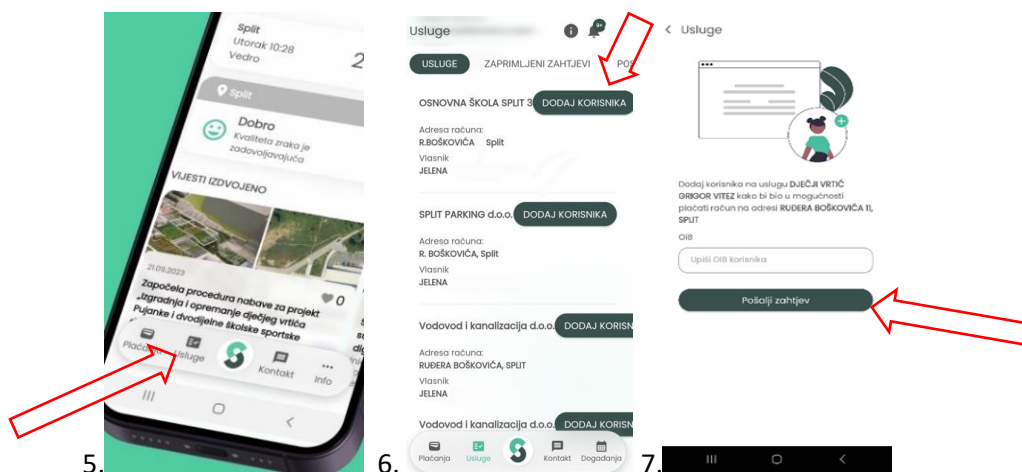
Split
Utorak 10:28
Vedro
2

Split

Dobro
Kvaliteta zraka je zadovoljavajuća

VIJESTI IZDVOJENO

21.09.2023
Započela procedura nabave za projekt „Izgradnja i opremanje dječjeg vrtića Pujanke i dvodijelne školske sportske

0

Plaćanja
Usluge
Kontakt
Info

5.

Usluge

USLUGE
ZAPRIMLJENI ZAHTJEVI
PO

OSNOVNA ŠKOLA SPLIT 3
DODAJ KORISNIKA
Adresa računa:
R.BOŠKOVIĆA Split
Vlasnik
JELENA

SPLIT PARKING d.o.o.
DODAJ KORISNIKA
Adresa računa:
R. BOŠKOVIĆA, Split
Vlasnik
JELENA

Vodovod i kanalizacija d.o.o.
DODAJ KORISN
Adresa računa:
RUĐERA BOŠKOVIĆA, SPLIT
Vlasnik
JELENA

Vodovod i kanalizacija d.o.o.
DODAJ KORISN

Plaćanja
Usluge
Kontakt
Događanja

6.

< Usluge

Dodaj korisnika na uslugu DJEČJI VRTIĆ GRIGOR VITEZ kako bi bio u mogućnosti plaćati račun na adresi RUĐERA BOŠKOVIĆA 11, SPLIT

OIB

Upiši OIB korisnika

Pošalji zahtjev

7.